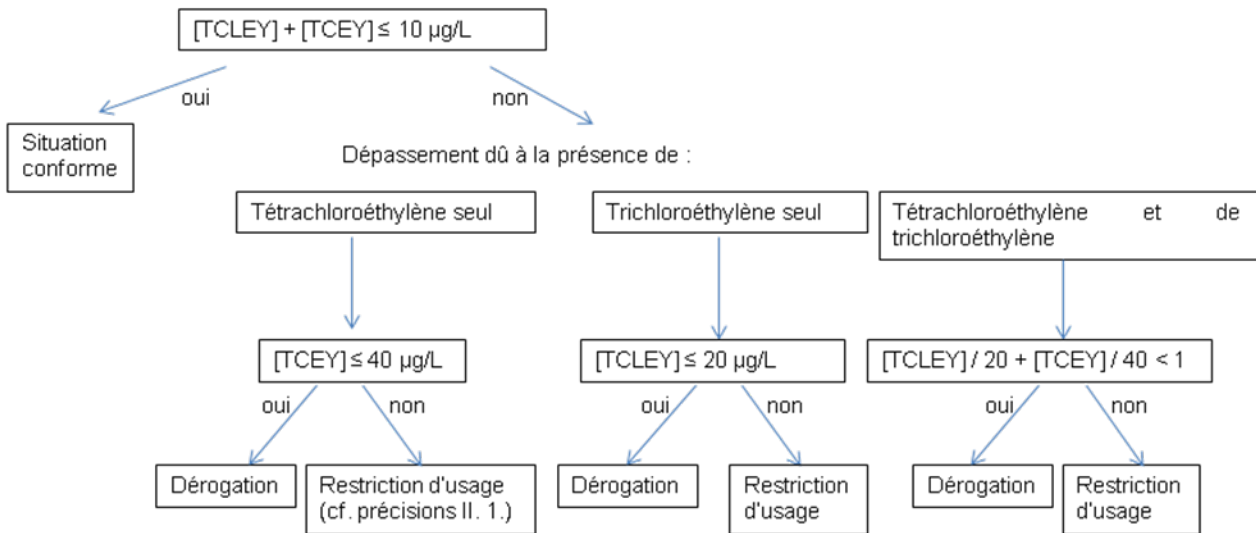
[TCLEY] + [TCEY] ≤ 10 µg/L

oui

non

Situation conforme

Dépassement dû à la présence de :

Tétrachloroéthylène seul

Trichloroéthylène seul

Tétrachloroéthylène et de trichloroéthylène

[TCEY] ≤ 40 µg/L

oui

non

Dérogation

Restriction d'usage (cf. précisions II. 1.)

[TCLEY] ≤ 20 µg/L

oui

non

Dérogation

Restriction d'usage

[TCLEY] / 20 + [TCEY] / 40 < 1

oui

non

Dérogation

Restriction d'usage